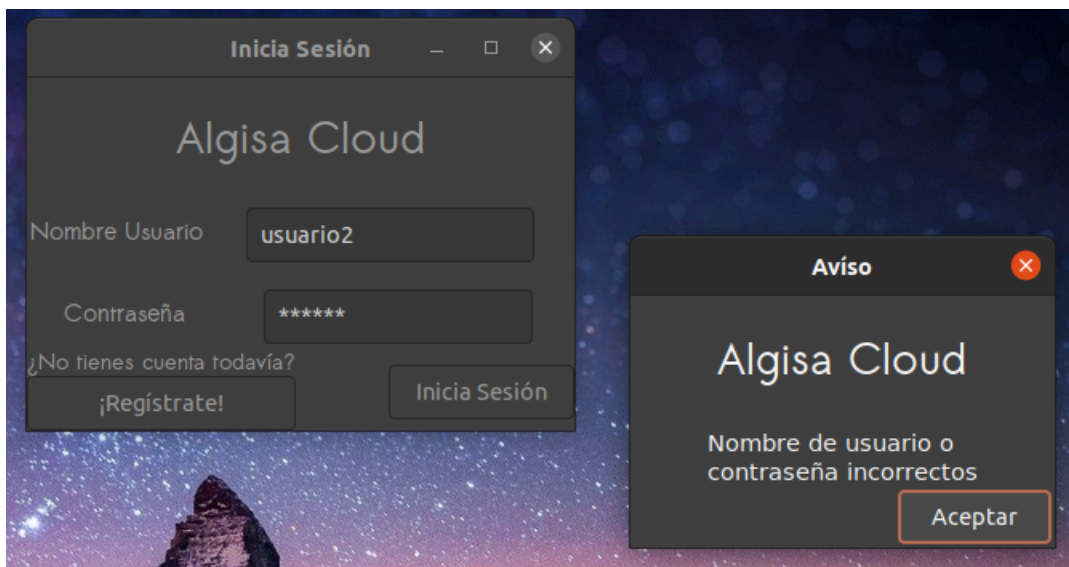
Inicia Sesión

Algisa Cloud

Nombre Usuario
usuario2

Contraseña
******

¿No tienes cuenta todavía?

¡Regístrate!

Inicia Sesión

Aviso

Algisa Cloud

Nombre de usuario o contraseña incorrectos

Aceptar